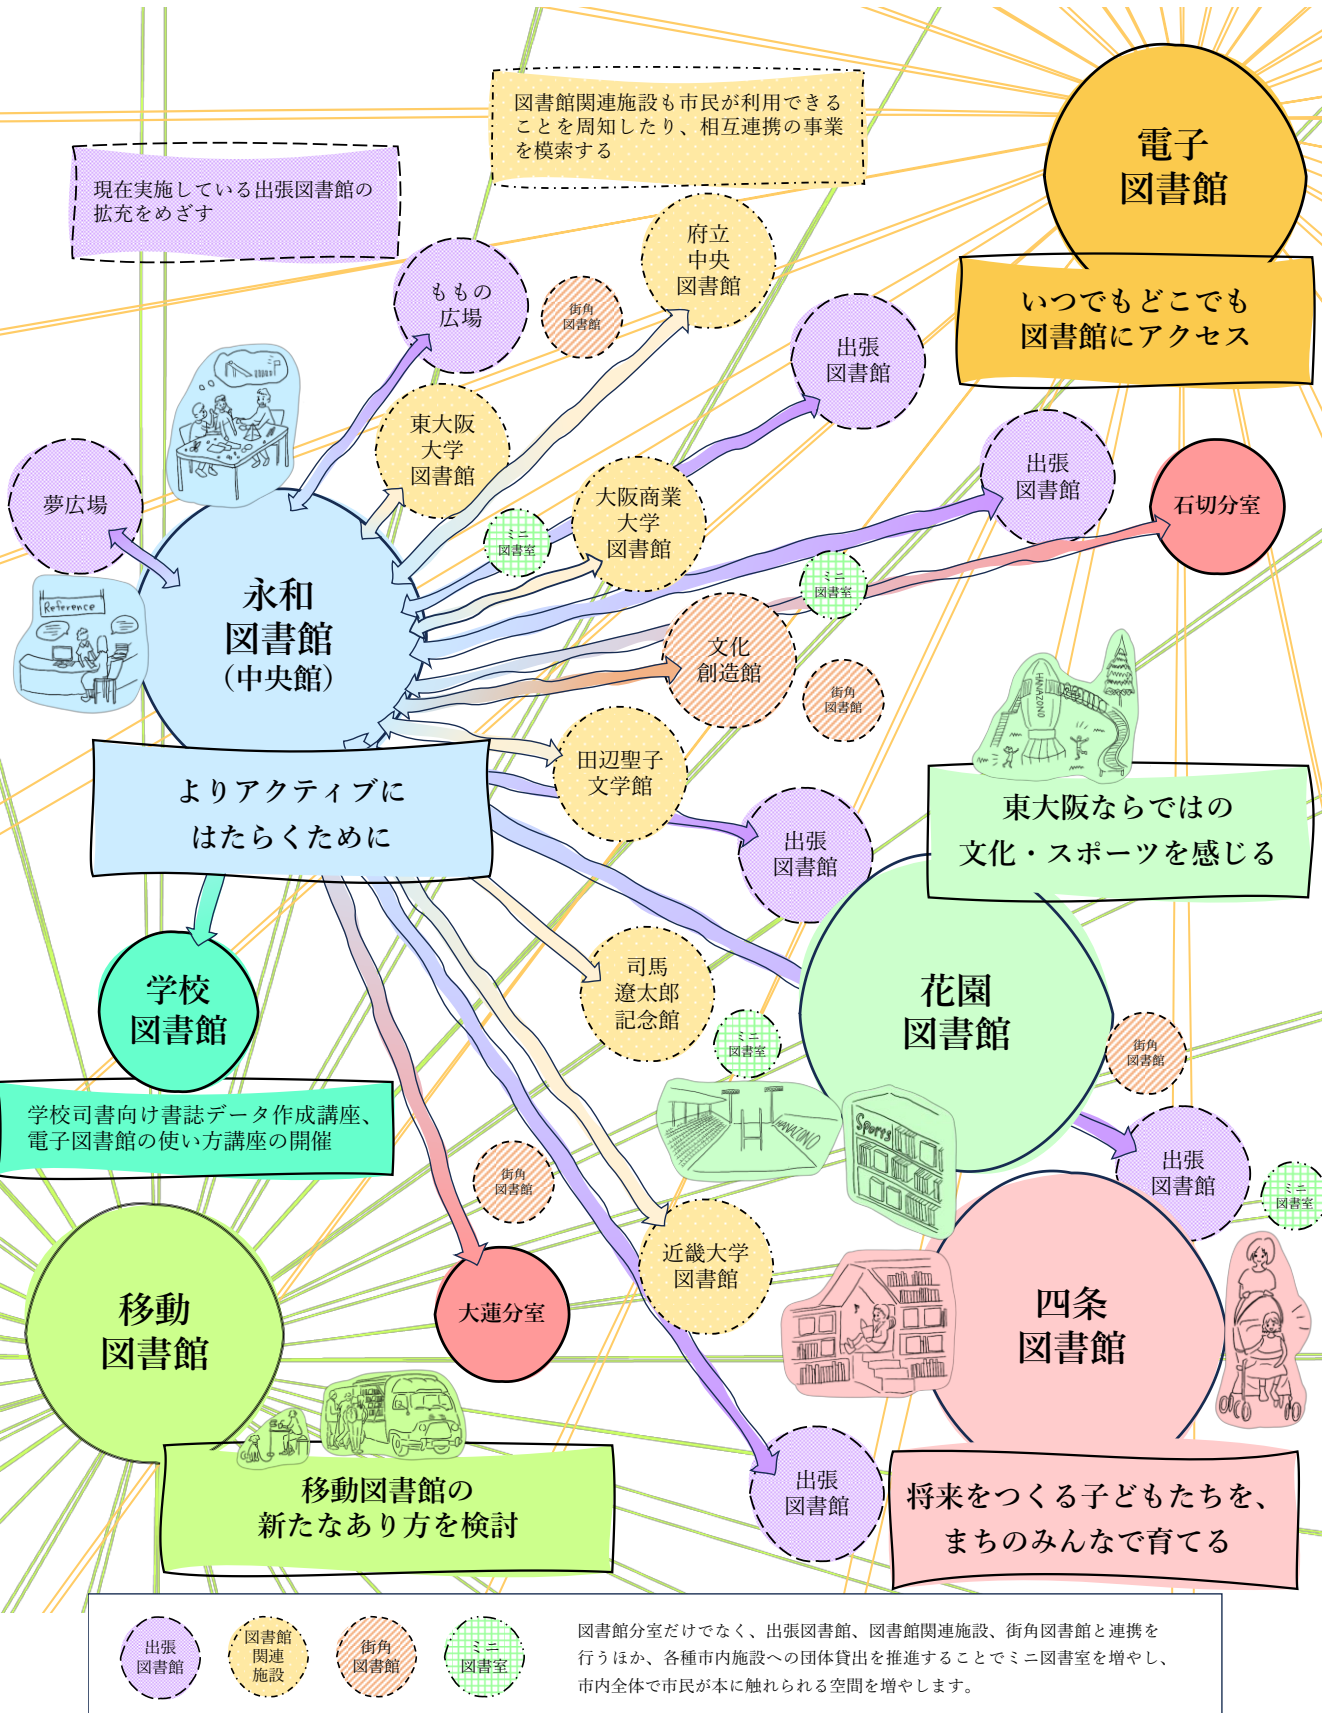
図書館関連施設も市民が利用できることを周知したり、相互連携の事業を模索する

現在実施している出張図書館の拡充をめざす

電子
図書館

いつでもどこでも
図書館にアクセス

ももの
広場

街角
図書館

府立
中央
図書館

出張
図書館

東大阪
大学
図書館

夢広場

Reference

ミニ
図書室

大阪商業
大学
図書館

出張
図書館

石切分室

永和
図書館
（中央館）

ミニ
図書室

文化
創造館

街角
図書館

HANAZONO

田辺聖子
文学館

よりアクティブに
はたらくために

出張
図書館

東大阪ならではの
文化・スポーツを感じる

学校
図書館

司馬
遼太郎
記念館

花園
図書館

ミニ
図書室

街角
図書館

学校司書向け書誌データ作成講座、
電子図書館の使い方講座の開催

HANAZONO

Sports

出張
図書館

ミニ
図書室

街角
図書館

移動
図書館

大蓮分室

近畿大学
図書館

四条
図書館

移動図書館の
新たなあり方を検討

出張
図書館

将来をつくる子どもたちを、
まちのみんなで育てる

出張
図書館

図書館
関連
施設

街角
図書館

ミニ
図書室

図書館分室だけでなく、出張図書館、図書館関連施設、街角図書館と連携を行うほか、各種市内施設への団体貸出を推進することでミニ図書室を増やし、市内全体で市民が本に触れられる空間を増やします。